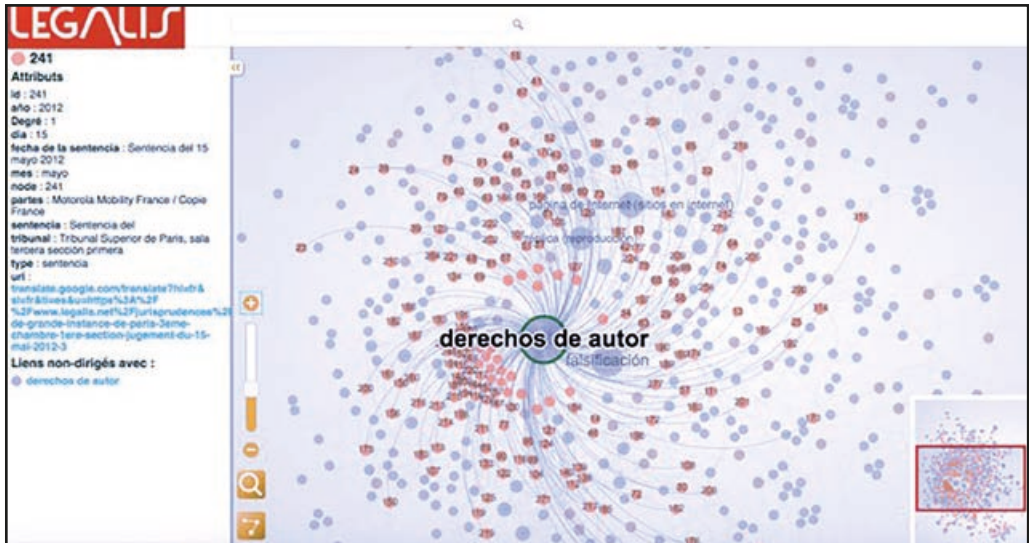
LEGALIS

241

Attributs

id : 241
año : 2012
Degré : 1
dia : 15
fecha de la sentencia : Sentencia del 15 mayo 2012
mes : mayo
node : 241
partes : Motorola Mobility France / Copie France
sentencia : Sentencia del
tribunal : Tribunal Superior de Paris, sala tercera sección primera
type : sentencia
url : translate.google.com/translate?hl=fr&sl=fr&tl=es&u=http%3A%2F%2Fwww.legalis.net%2Fjurisprudences%2Fde-grande-instance-de-paris-3eme-chambre-1ere-section-jugement-du-15-mai-2012-3

Liens non-dirigés avec :

derechos de autor

página de internet (sitios en internet)

copia (reproducción)

derechos de autor

falsificación